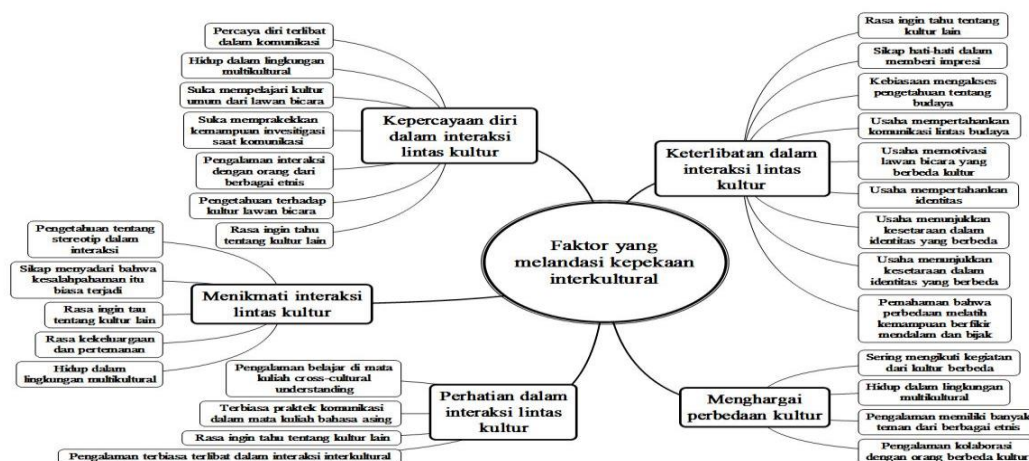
Faktor yang melandasi kepekaan interkultural

Kepercayaan diri dalam interaksi lintas kultur

Percaya diri terlibat dalam komunikasi

Hidup dalam lingkungan multikultural

Suka mempelajari kultur umum dari lawan bicara

Suka mempraktekkan kemampuan invesitigasi saat komunikasi

Pengalaman interaksi dengan orang dari berbagai etnis

Pengetahuan terhadap kultur lawan bicara

Rasa ingin tahu tentang kultur lain

Keterlibatan dalam interaksi lintas kultur

Rasa ingin tahu tentang kultur lain

Sikap hati-hati dalam memberi impresi

Kebiasaan mengakses pengetahuan tentang budaya

Usaha mempertahankan komunikasi lintas budaya

Usaha memotivasi lawan bicara yang berbeda kultur

Usaha mempertahankan identitas

Usaha menunjukkan kesetaraan dalam identitas yang berbeda

Usaha menunjukkan kesetaraan dalam identitas yang berbeda

Pemahaman bahwa perbedaan melatih kemampuan berfikir mendalam dan bijak

Menikmati interaksi lintas kultur

Pengetahuan tentang stereotip dalam interaksi

Sikap menyadari bahwa kesalahpahaman itu biasa terjadi

Rasa ingin tau tentang kultur lain

Rasa kekeluargaan dan pertemanan

Hidup dalam lingkungan multikultural

Perhatian dalam interaksi lintas kultur

Pengalaman belajar di mata kuliah cross-cultural understanding

Terbiasa praktek komunikasi dalam mata kuliah bahasa asing

Rasa ingin tahu tentang kultur lain

Pengalaman terbiasa terlibat dalam interaksi interkultural

Menghargai perbedaan kultur

Sering mengikuti kegiatan dari kultur berbeda

Hidup dalam lingkungan multikultural

Pengalaman memiliki banyak teman dari berbagai etnis

Pengalaman kolaborasi dengan orang berbeda kultur